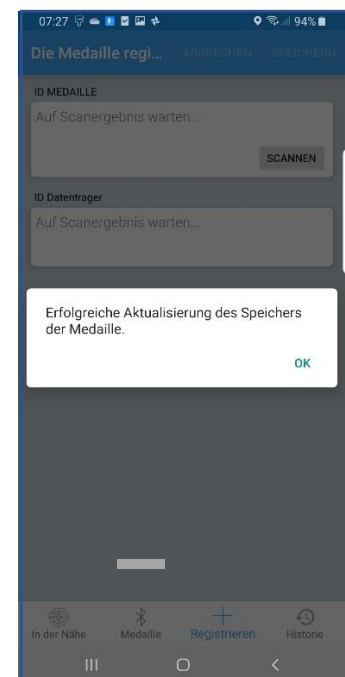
07:27 94%

Die Medaille regi... ABBRECHEN SPEICHERN

ID MEDAILLE

Auf Scanergebnis warten...

SCANNEN

ID Datenträger

Auf Scanergebnis warten...

Erfolgreiche Aktualisierung des Speichers der Medaille.

OK

In der Nähe Medaille Registrieren Historie